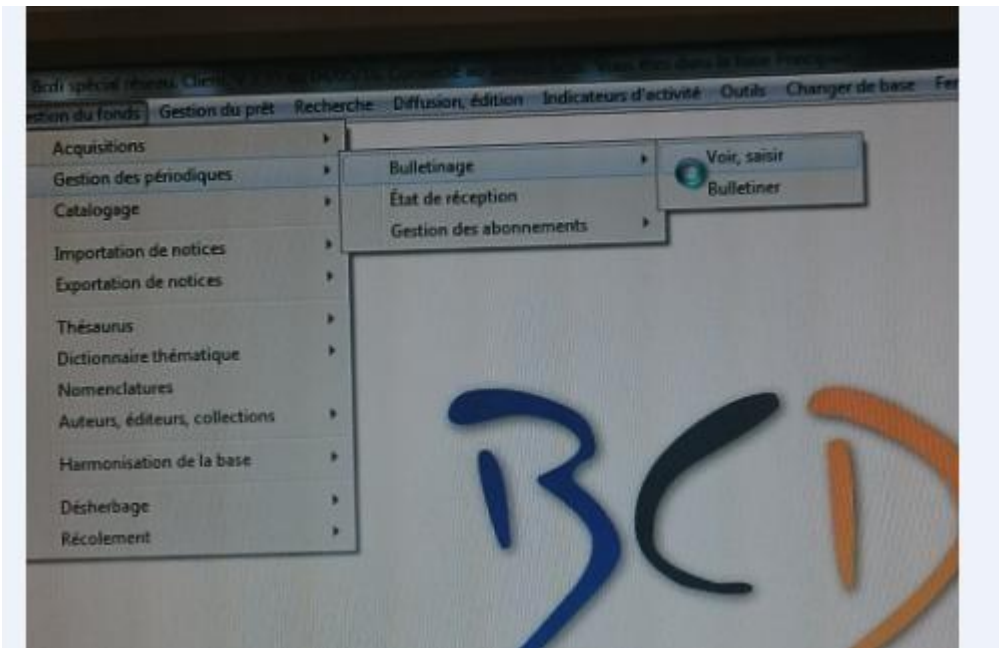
Bcdi spécial réseau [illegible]

estion du fonds Gestion du prêt Recherche Diffusion, édition Indicateurs d'activité Outils Changer de base Fe

Acquisitions
Gestion des périodiques
Catalogage
Importation de notices
Exportation de notices
Thésaurus
Dictionnaire thématique
Nomenclatures
Auteurs, éditeurs, collections
Harmonisation de la base
Désherbage
Récolement

Bulletinage
État de réception
Gestion des abonnements

Voir, saisir
Bulletiner

BCD